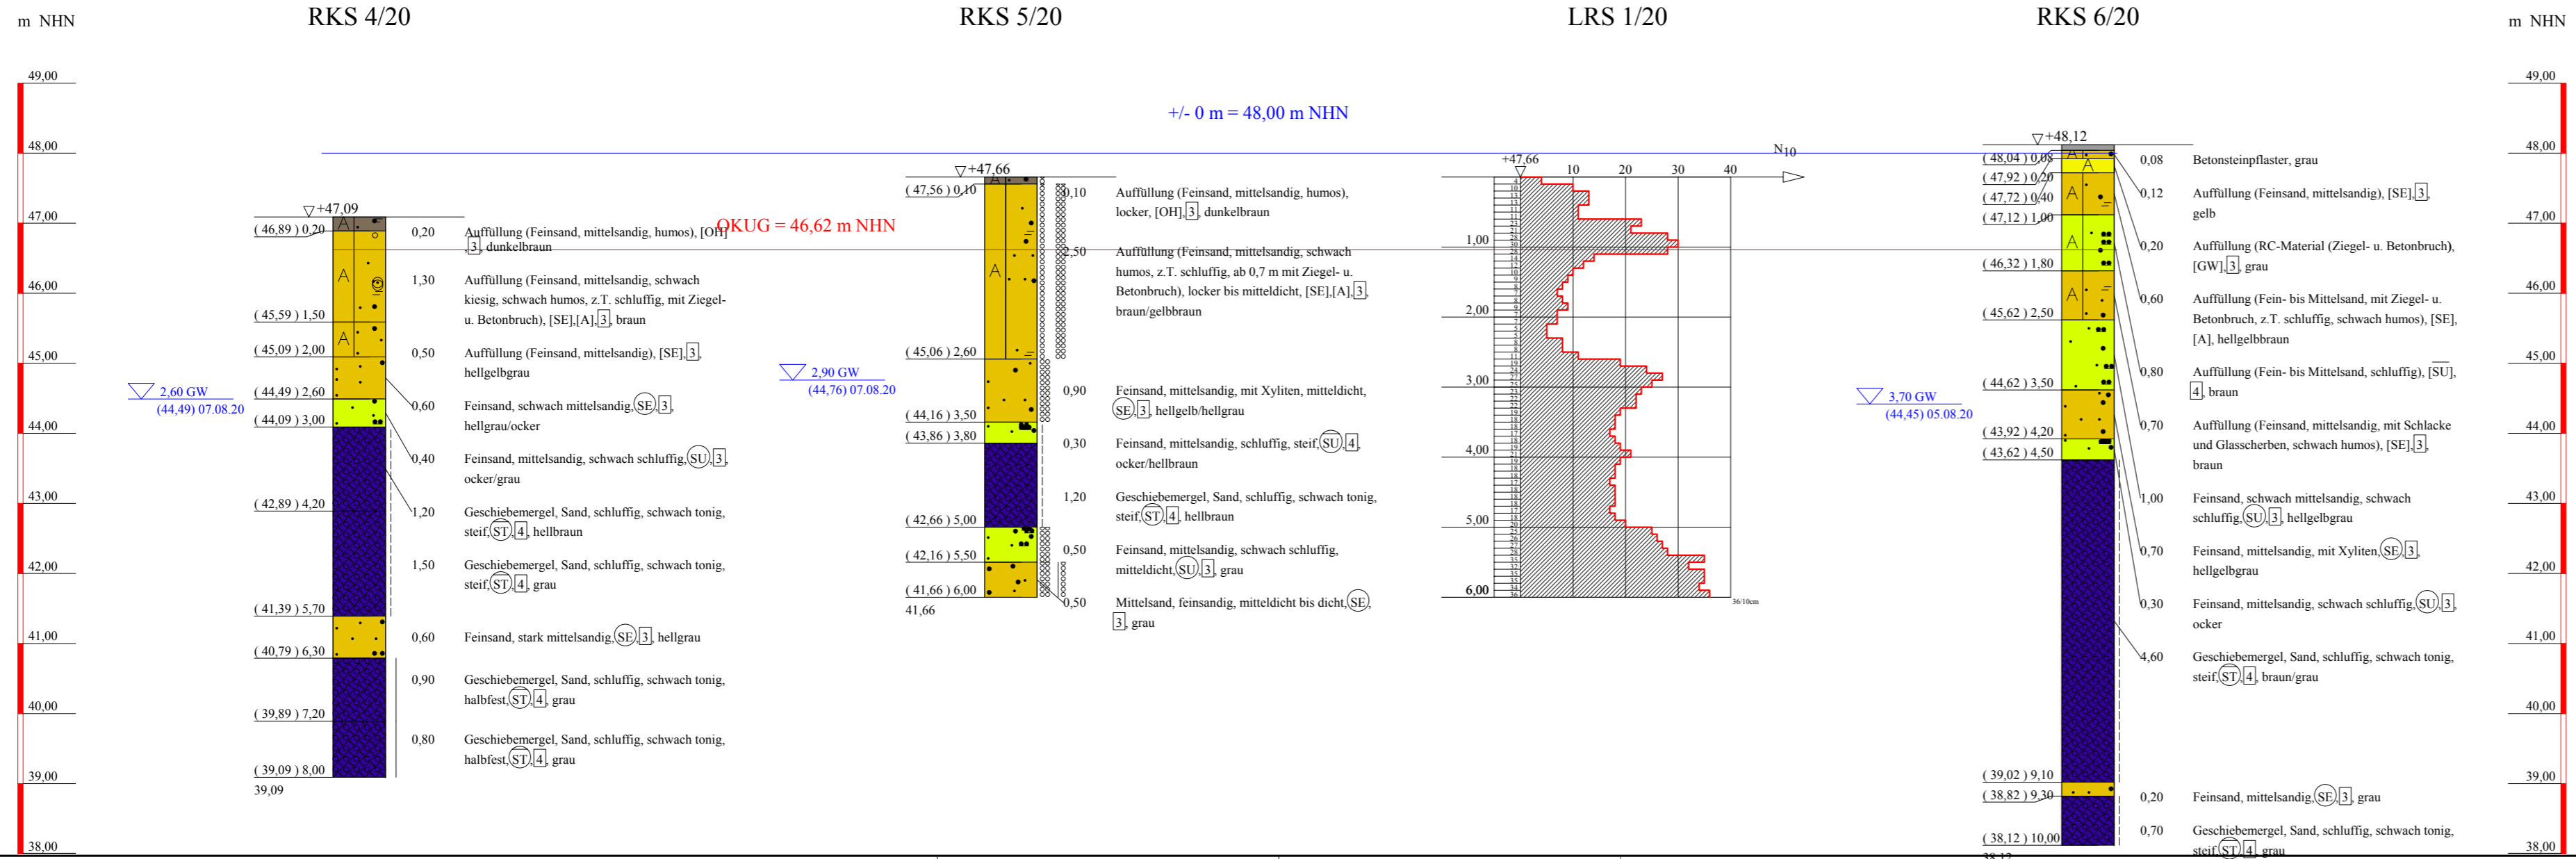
m NHN

RKS 4/20

RKS 5/20

LRS 1/20

RKS 6/20

m NHN

49,00
48,00
47,00
46,00
45,00
44,00
43,00
42,00
41,00
40,00
39,00
38,00

+/- 0 m = 48,00 m NHN

OKUG = 46,62 m NHN

RKS 4/20

+47,09

(46,89) 0,20 — 0,20 Auffüllung (Feinsand, mittelsandig, humos), [OH], 3, dunkelbraun
1,30 Auffüllung (Feinsand, mittelsandig, schwach kiesig, schwach humos, z.T. schluffig, mit Ziegel- u. Betonbruch), [SE],[A], 3, braun
(45,59) 1,50
(45,09) 2,00 — 0,50 Auffüllung (Feinsand, mittelsandig), [SE], 3, hellgelbgrau
2,60 GW (44,49) 07.08.20
(44,49) 2,60 — 0,60 Feinsand, schwach mittelsandig, SE, 3, hellgrau/ocker
(44,09) 3,00 — 0,40 Feinsand, mittelsandig, schwach schluffig, SU, 3, ocker/grau
(42,89) 4,20 — 1,20 Geschiebemergel, Sand, schluffig, schwach tonig, steif, ST, 4, hellbraun
1,50 Geschiebemergel, Sand, schluffig, schwach tonig, steif, ST, 4, grau
(41,39) 5,70
(40,79) 6,30 — 0,60 Feinsand, stark mittelsandig, SE, 3, hellgrau
0,90 Geschiebemergel, Sand, schluffig, schwach tonig, halbfest, ST, 4, grau
(39,89) 7,20
0,80 Geschiebemergel, Sand, schluffig, schwach tonig, halbfest, ST, 4, grau
(39,09) 8,00
39,09

RKS 5/20

+47,66

(47,56) 0,10 — 0,10 Auffüllung (Feinsand, mittelsandig, humos), locker, [OH], 3, dunkelbraun
2,50 Auffüllung (Feinsand, mittelsandig, schwach humos, z.T. schluffig, ab 0,7 m mit Ziegel- u. Betonbruch), locker bis mitteldicht, [SE],[A], 3, braun/gelbbraun
2,90 GW (44,76) 07.08.20
(45,06) 2,60 — 0,90 Feinsand, mittelsandig, mit Xyliten, mitteldicht, SE, 3, hellgelb/hellgrau
(44,16) 3,50 — 0,30 Feinsand, mittelsandig, schluffig, steif, SU, 4, ocker/hellbraun
(43,86) 3,80 — 1,20 Geschiebemergel, Sand, schluffig, schwach tonig, steif, ST, 4, hellbraun
(42,66) 5,00 — 0,50 Feinsand, mittelsandig, schwach schluffig, mitteldicht, SU, 3, grau
(42,16) 5,50 — 0,50 Mittelsand, feinsandig, mitteldicht bis dicht, SE, 3, grau
(41,66) 6,00
41,66

LRS 1/20

+47,66
N10
10 20 30 40
1,00
2,00
3,00
4,00
5,00
6,00
36/10cm

RKS 6/20

+48,12

(48,04) 0,08 — 0,08 Betonsteinpflaster, grau
(47,92) 0,20 — 0,12 Auffüllung (Feinsand, mittelsandig), [SE], 3, gelb
(47,72) 0,40 — 0,20 Auffüllung (RC-Material (Ziegel- u. Betonbruch), [GW], 3, grau
(47,12) 1,00 — 0,60 Auffüllung (Fein- bis Mittelsand, mit Ziegel- u. Betonbruch, z.T. schluffig, schwach humos), [SE], [A], hellgelbbraun
(46,32) 1,80 — 0,80 Auffüllung (Fein- bis Mittelsand, schluffig), [SU], 4, braun
(45,62) 2,50 — 0,70 Auffüllung (Feinsand, mittelsandig, mit Schlacke und Glasscherben, schwach humos), [SE], 3, braun
3,70 GW (44,45) 05.08.20
(44,62) 3,50 — 1,00 Feinsand, schwach mittelsandig, schwach schluffig, SU, 3, hellgelbgrau
(43,92) 4,20 — 0,70 Feinsand, mittelsandig, mit Xyliten, SE, 3, hellgelbgrau
(43,62) 4,50 — 0,30 Feinsand, mittelsandig, schwach schluffig, SU, 3, ocker
4,60 Geschiebemergel, Sand, schluffig, schwach tonig, steif, ST, 4, braun/grau
(39,02) 9,10 — 0,20 Feinsand, mittelsandig, SE, 3, grau
(38,82) 9,30 — 0,70 Geschiebemergel, Sand, schluffig, schwach tonig, steif, ST, 4, grau
(38,12) 10,00